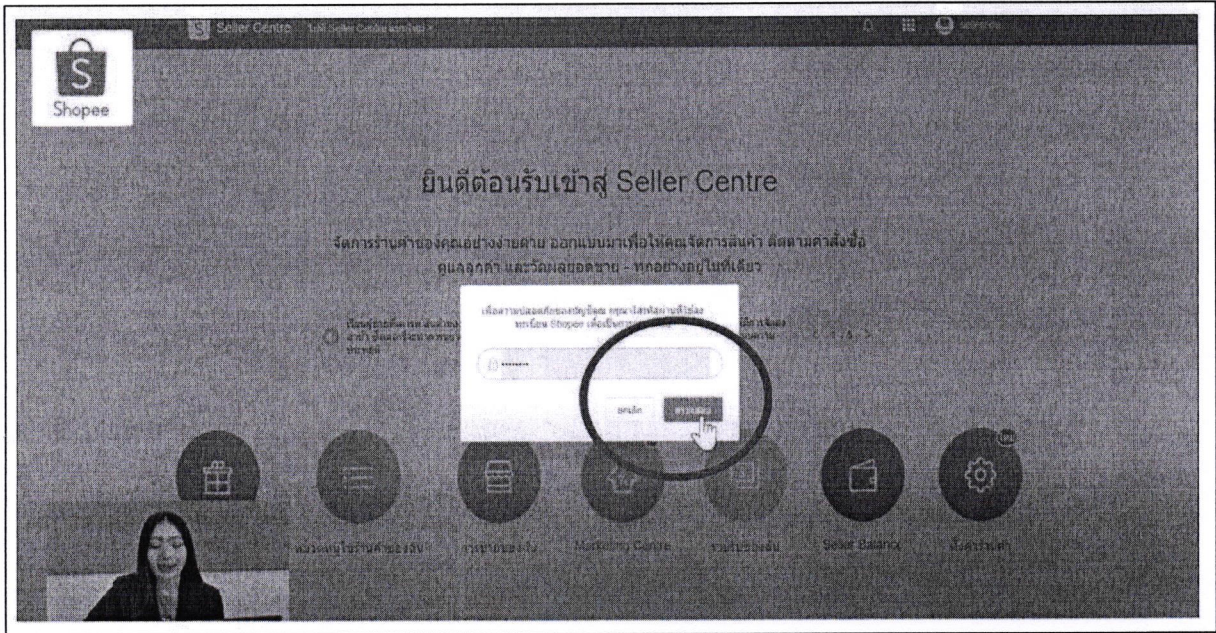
Seller Centre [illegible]

Shopee

ยินดีต้อนรับเข้าสู่ Seller Centre

จัดการร้านค้าของคุณอย่างง่ายดาย ออกแบบมาเพื่อให้คุณจัดการสินค้า ติดตามคำสั่งซื้อ ดูแลลูกค้า และวัดผลยอดขาย - ทุกอย่างอยู่ในที่เดียว

เพื่อความปลอดภัยของบัญชีผู้ใช้ กรุณาใส่รหัสผ่านที่ใช้ลงทะเบียน Shopee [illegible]

••••••••

ยกเลิก

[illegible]

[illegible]

Marketing Centre

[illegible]

Seller Balance

ตั้งค่าร้านค้า